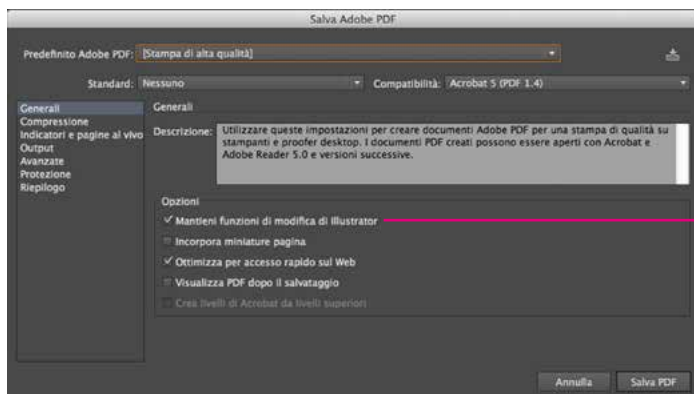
Salva Adobe PDF

Predefinito Adobe PDF: [Stampa di alta qualità]

Standard: Nessuno

Compatibilità: Acrobat 5 (PDF 1.4)

Generali
Compressione
Indicatori e pagine al vivo
Output
Avanzate
Protezione
Riepilogo

Generali

Descrizione: Utilizzare queste impostazioni per creare documenti Adobe PDF per una stampa di qualità su stampanti e proofer desktop. I documenti PDF creati possono essere aperti con Acrobat e Adobe Reader 5.0 e versioni successive.

Opzioni

✓ Mantieni funzioni di modifica di Illustrator

Incorpora miniature pagina

✓ Ottimizza per accesso rapido sul Web

Visualizza PDF dopo il salvataggio

Crea livelli di Acrobat da livelli superiori

Annulla

Salva PDF